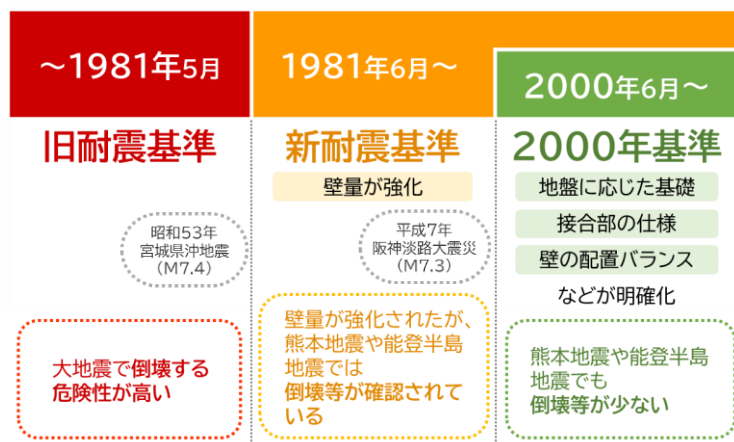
~1981年5月

旧耐震基準

昭和53年
宮城県沖地震
(M7.4)

大地震で倒壊する危険性が高い

1981年6月~

新耐震基準

壁量が強化

平成7年
阪神淡路大震災
(M7.3)

壁量が強化されたが、熊本地震や能登半島地震では倒壊等が確認されている

2000年6月~

2000年基準

地盤に応じた基礎

接合部の仕様

壁の配置バランス

などが明確化

熊本地震や能登半島地震でも倒壊等が少ない